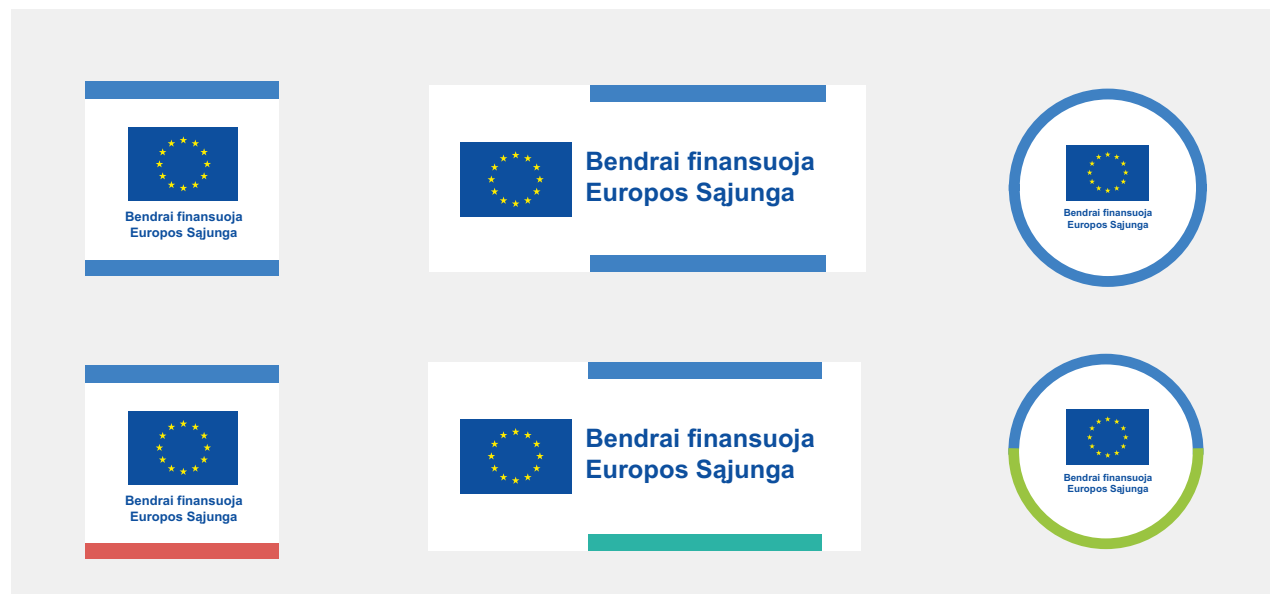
Bendrai finansuoja Europos Sąjunga

Bendrai finansuoja Europos Sąjunga

Bendrai finansuoja Europos Sąjunga

Bendrai finansuoja Europos Sąjunga

Bendrai finansuoja Europos Sąjunga

Bendrai finansuoja Europos Sąjunga